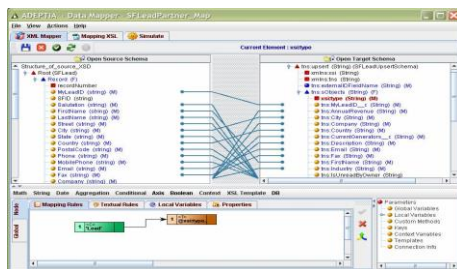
ADEPTIA : Data Mapper - SFLeadPartner_Map
File View Actions Help
XML Mapper Mapping XSL Simulate
Current Element : sobjype
Open Source Schema
Structure_of_source_XSD
Root (SFLead)
Record (F)
recordNumber
McLeadID (string) (M)
SFID (string)
Salutation (string) (M)
FirstName (string) (M)
LastName (string) (M)
Street (string) (M)
City (string) (M)
State (string) (M)
Country (string) (M)
PostalCode (string) (M)
Phone (string) (M)
MobilePhone (string) (M)
Email (string) (M)
Fax (string) (M)
Company (string) (M)
Open Target Schema
tns:upsert (String) (SFLead/upsertSchema)
xmlns:xsi (String)
xmlns:tns (String)
tns:externalIDFieldName (String) (M)
tns:sObjects (String) (F)
sobjtype (String) (M)
tns:McLeadID__c (String) (M)
tns:AnnualRevenue (String) (M)
tns:City (String) (M)
tns:Company (String) (M)
tns:Country (String) (M)
tns:CurrentGenerators__c (String) (M)
tns:Description (String) (M)
tns:Email (String) (M)
tns:Fax (String) (M)
tns:FirstName (String) (M)
tns:Industry (String) (M)
tns:IsUnreadByOwner (String)
Math String Date Aggregation Conditional Axis Boolean Context XSL Template DB
Mapping Rules Textual Rules Local Variables Properties
Parameters
Global Variables
Local Variables
Custom Methods
Keys
Context Variables
Templates
Connection Info